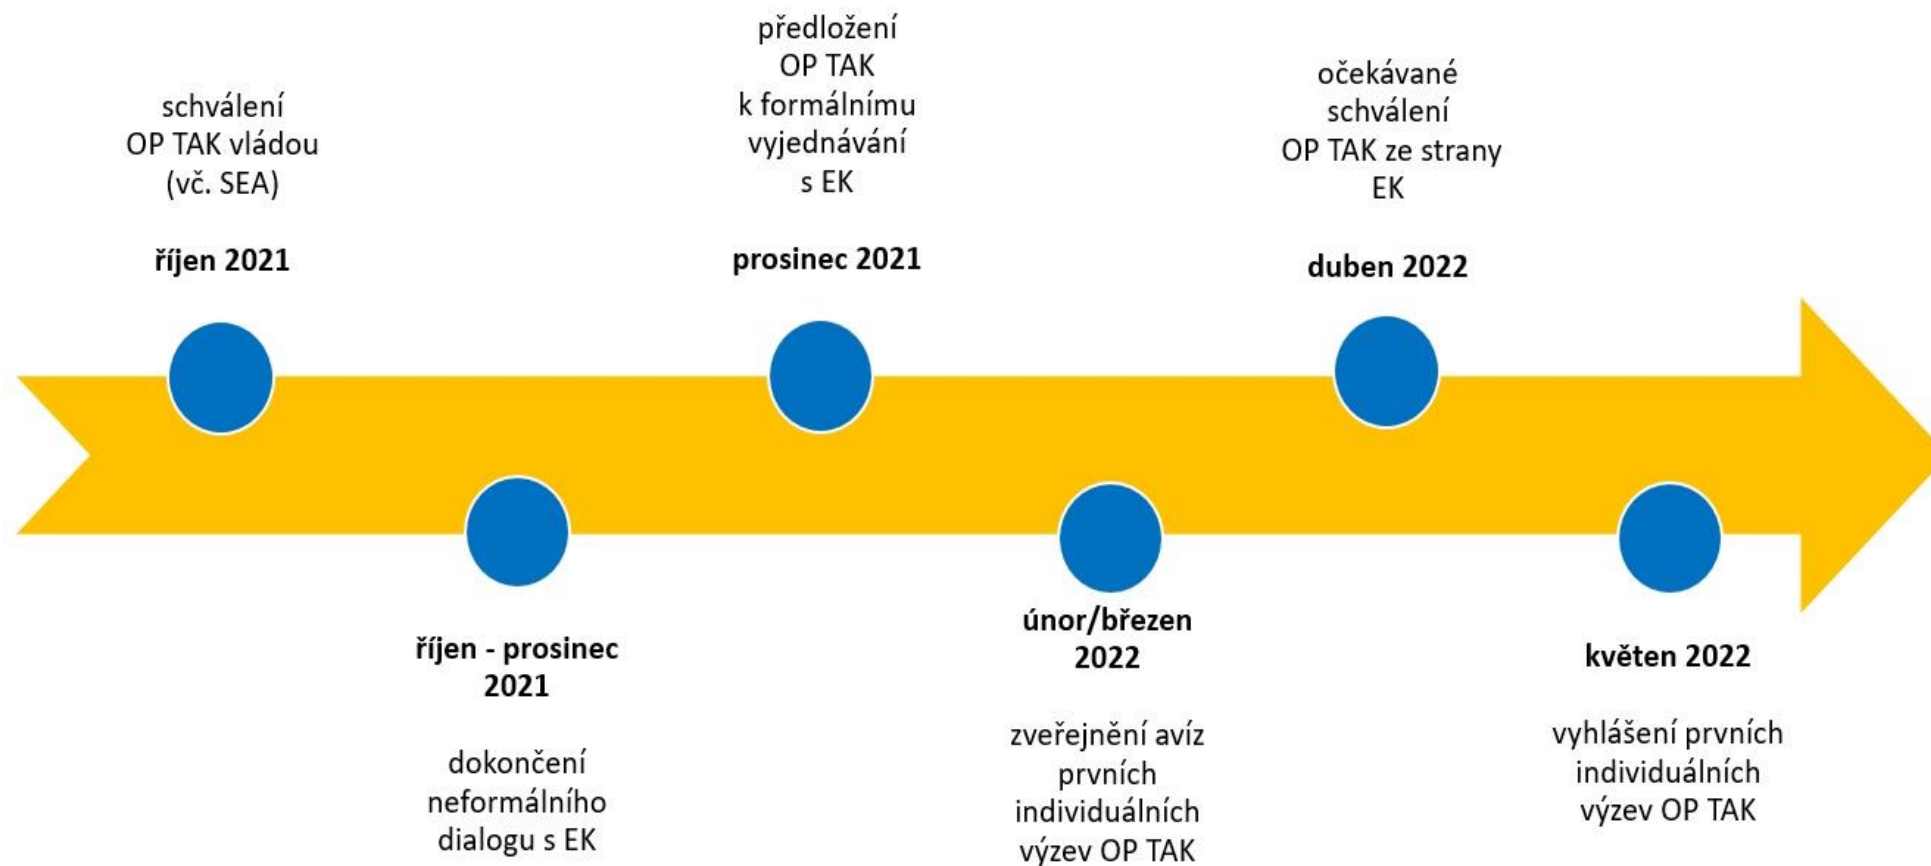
schválení OP TAK vládou (vč. SEA)

**říjen 2021**

**říjen - prosinec 2021**

dokončení neformálního dialogu s EK

předložení OP TAK k formálnímu vyjednávání s EK

**prosinec 2021**

**únor/březen 2022**

zveřejnění avíz prvních individuálních výzev OP TAK

očekávané schválení OP TAK ze strany EK

**duben 2022**

**květen 2022**

vyhlášení prvních individuálních výzev OP TAK